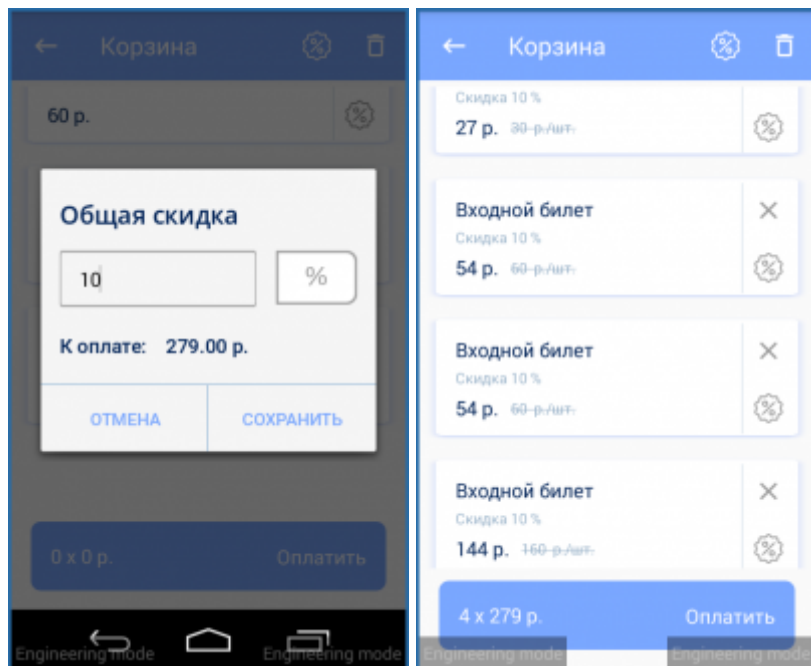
← Корзина

60 р.

Общая скидка

10

%

К оплате: 279.00 р.

ОТМЕНА

СОХРАНИТЬ

0 x 0 р.

Оплатить

Engineering mode

Engineering mode

← Корзина

Скидка 10 %

27 р. ~~30 р./шт.~~

Входной билет

Скидка 10 %

54 р. ~~60 р./шт.~~

Входной билет

Скидка 10 %

54 р. ~~60 р./шт.~~

Входной билет

Скидка 10 %

144 р. ~~160 р./шт.~~

4 x 279 р.

Оплатить

Engineering mode

Engineering mode